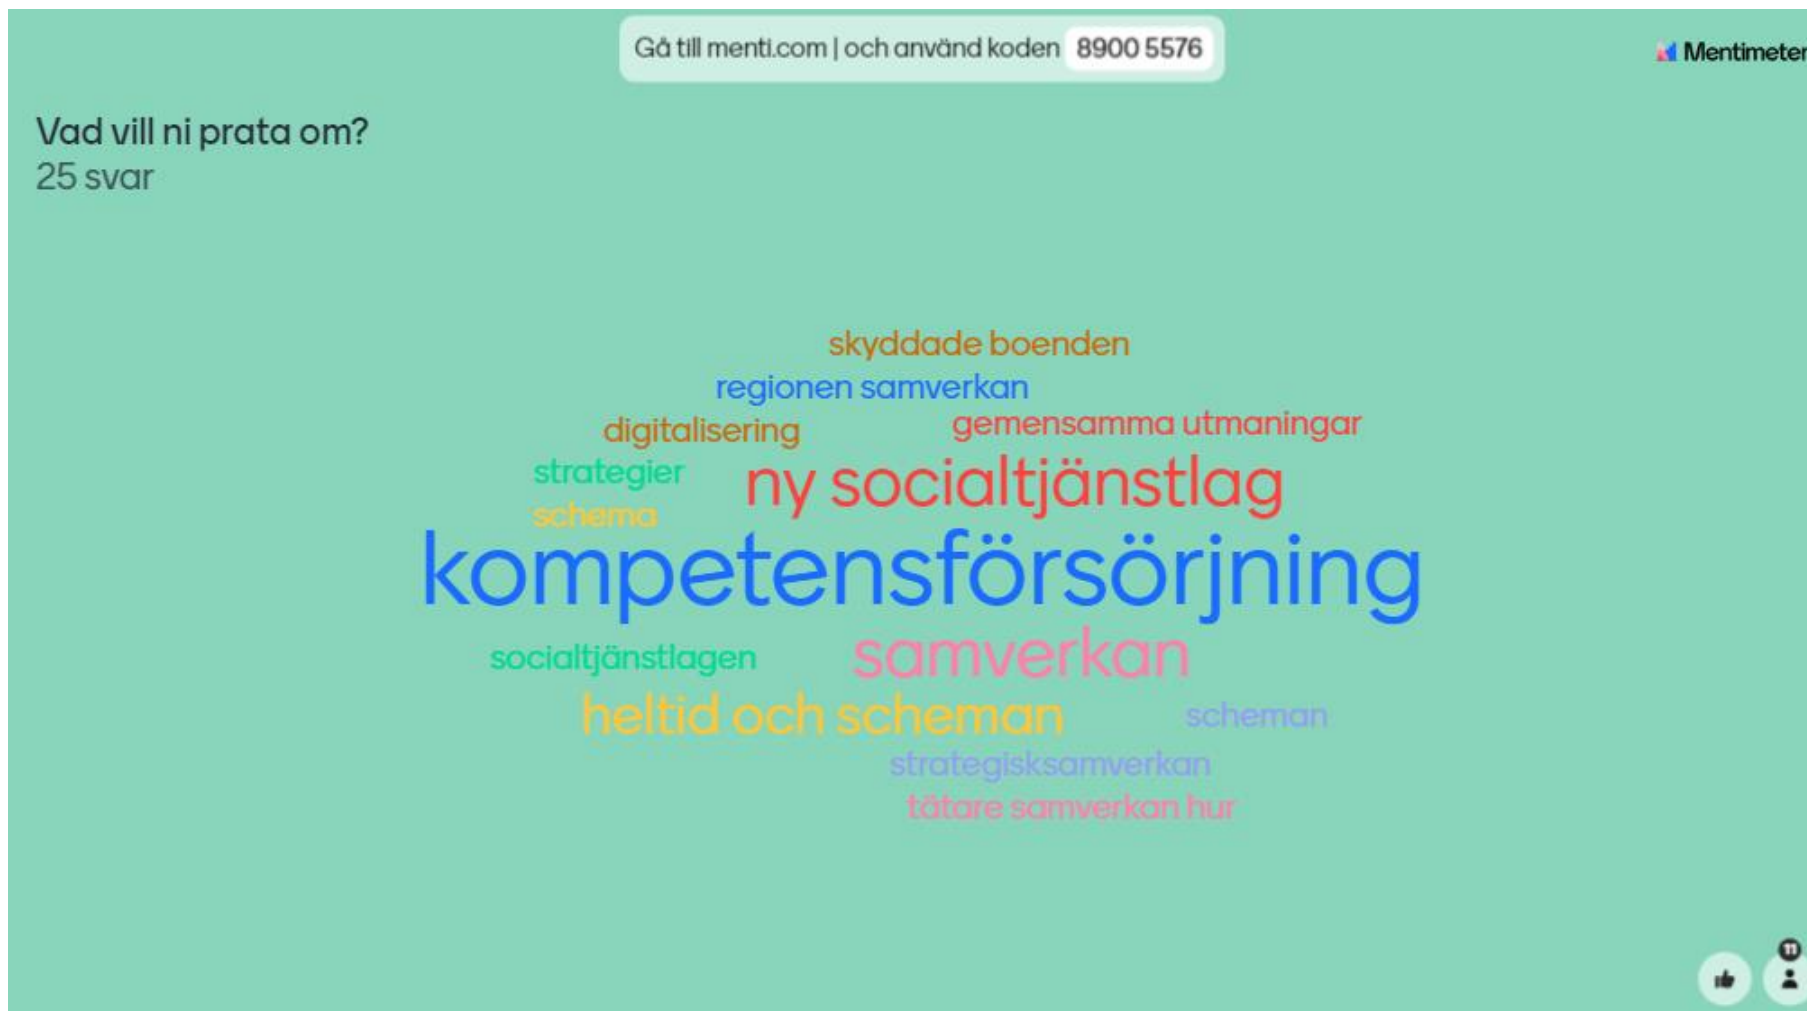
Gå till menti.com | och använd koden 8900 5576

Mentimeter

Vad vill ni prata om?
25 svar

skyddade boenden
regionen samverkan
digitalisering
gemensamma utmaningar
strategier
ny socialtjänstlag
schema
kompetensförsörjning
socialtjänstlagen
samverkan
heltid och scheman
scheman
strategisksamverkan
tätare samverkan hur

11